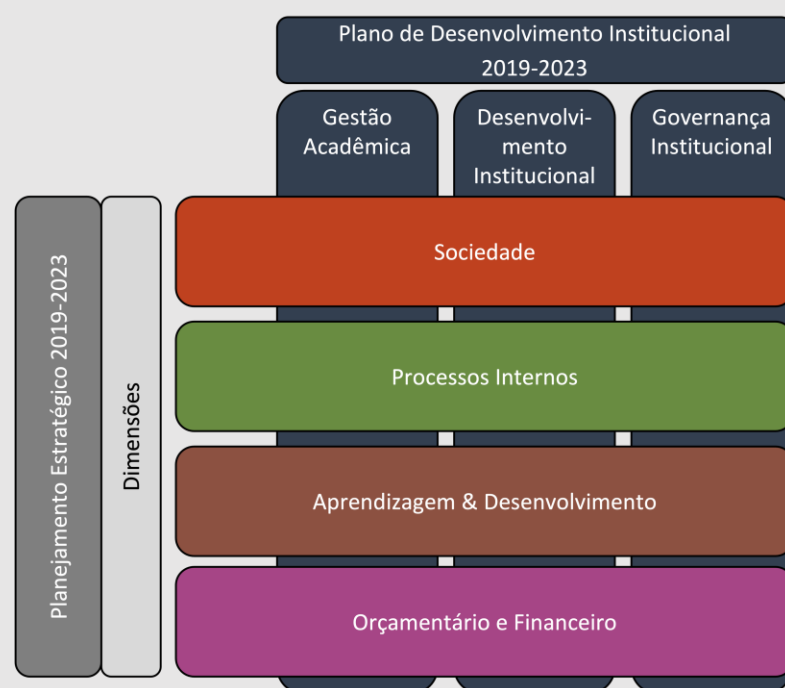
Plano de Desenvolvimento Institucional 2019-2023

Gestão Acadêmica

Desenvolvimento Institucional

Governança Institucional

Planejamento Estratégico 2019-2023

Dimensões

Sociedade

Processos Internos

Aprendizagem & Desenvolvimento

Orçamentário e Financeiro